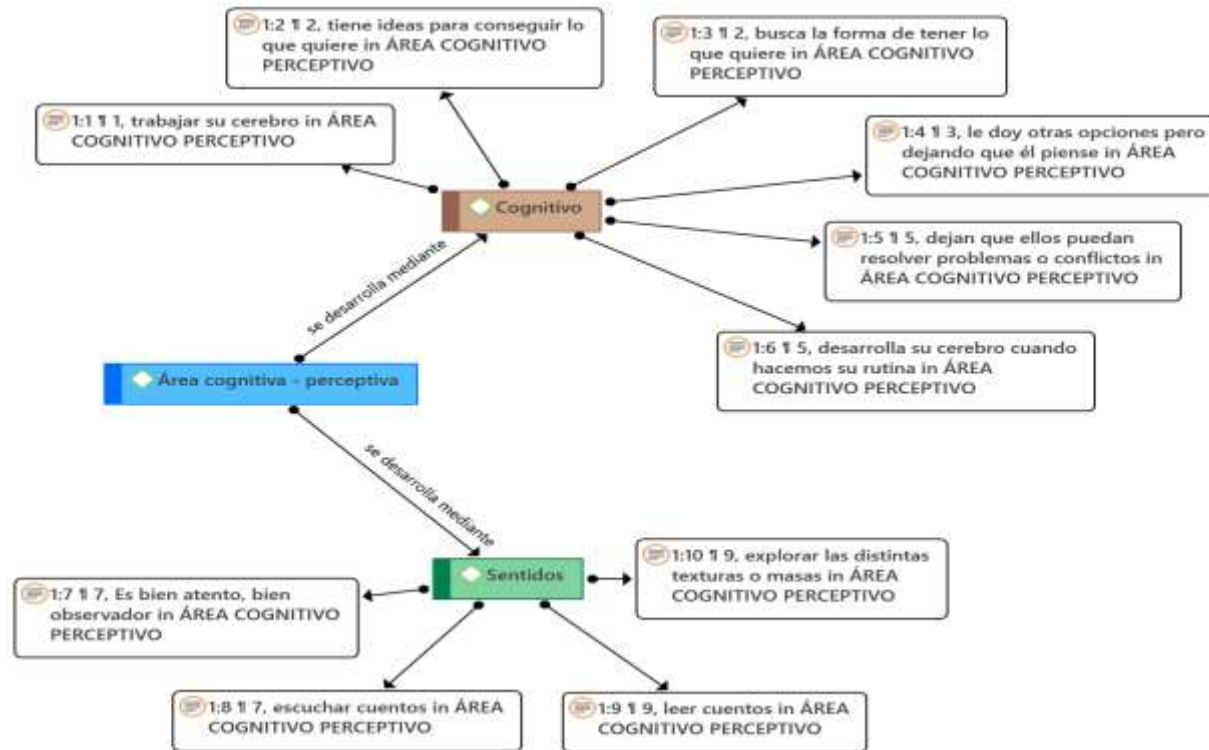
1:2 ¶ 2, tiene ideas para conseguir lo que quiere in ÁREA COGNITIVO PERCEPTIVO

1:3 ¶ 2, busca la forma de tener lo que quiere in ÁREA COGNITIVO PERCEPTIVO

1:1 ¶ 1, trabajar su cerebro in ÁREA COGNITIVO PERCEPTIVO

1:4 ¶ 3, le doy otras opciones pero dejando que él piense in ÁREA COGNITIVO PERCEPTIVO

Cognitivo

1:5 ¶ 5, dejan que ellos puedan resolver problemas o conflictos in ÁREA COGNITIVO PERCEPTIVO

se desarrolla mediante

1:6 ¶ 5, desarrolla su cerebro cuando hacemos su rutina in ÁREA COGNITIVO PERCEPTIVO

Área cognitiva - perceptiva

se desarrolla mediante

Sentidos

1:10 ¶ 9, explorar las distintas texturas o masas in ÁREA COGNITIVO PERCEPTIVO

1:7 ¶ 7, Es bien atento, bien observador in ÁREA COGNITIVO PERCEPTIVO

1:8 ¶ 7, escuchar cuentos in ÁREA COGNITIVO PERCEPTIVO

1:9 ¶ 9, leer cuentos in ÁREA COGNITIVO PERCEPTIVO